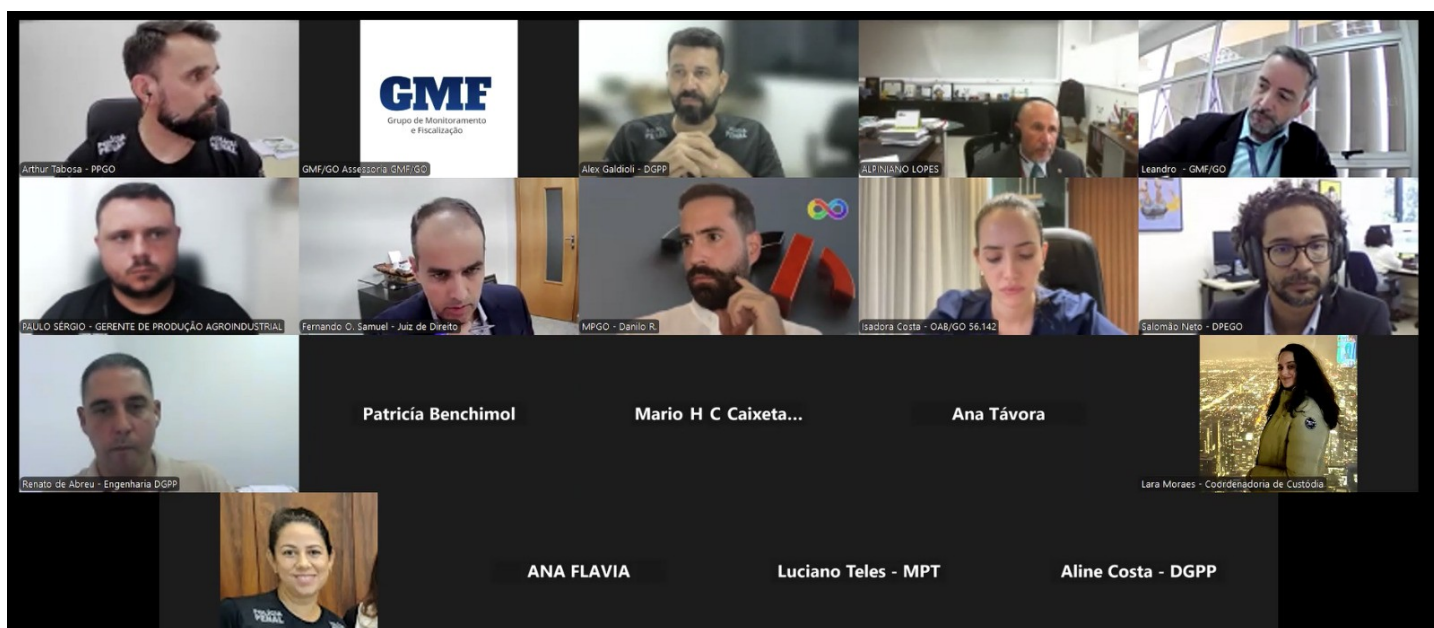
Arthur Tabosa - PPGO

GMF
Grupo de Monitoramento e Fiscalização
GMF/GO Assessoria GMF/GO

Alex Galdioli - DGPP

ALPINIANO LOPES

Leandro - GMF/GO

PAULO SÉRGIO - GERENTE DE PRODUÇÃO AGROINDUSTRIAL

Fernando O. Samuel - Juiz de Direito

MPGO - Danilo R.

Isadora Costa - OAB/GO 56.142

Salomão Neto - DPEGO

Renato de Abreu - Engenharia DGPP

Patrícia Benchimol

Mario H C Caixeta...

Ana Távora

Lara Moraes - Coordenadoria de Custódia

ANA FLAVIA

Luciano Teles - MPT

Aline Costa - DGPP